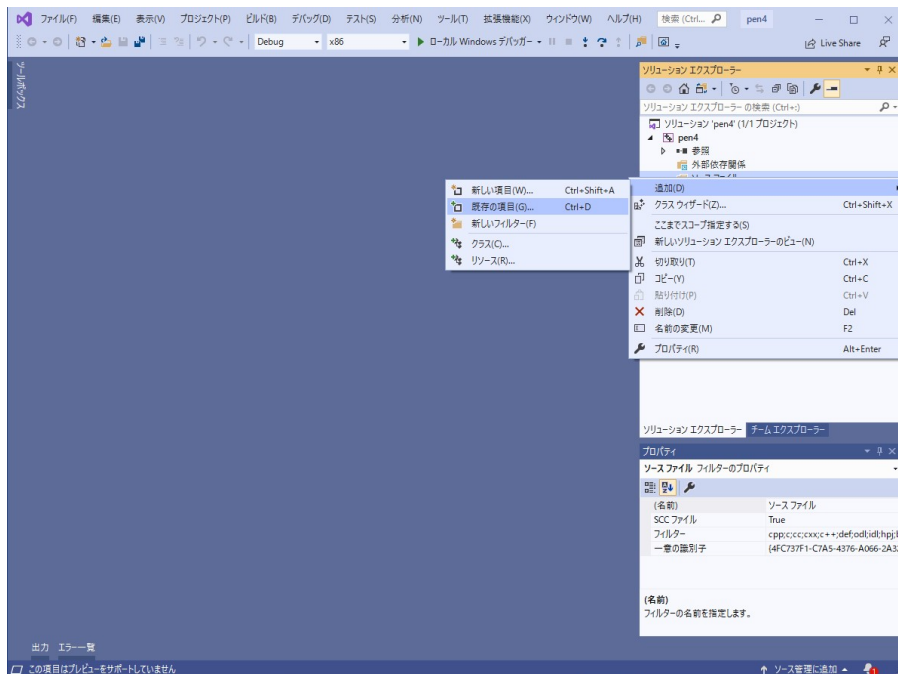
ファイル(F) 編集(E) 表示(V) プロジェクト(P) ビルド(B) デバッグ(D) テスト(S) 分析(N) ツール(T) 拡張機能(X) ウィンドウ(W) ヘルプ(H) 検索 (Ctrl... pen4

Debug x86 ▶ ローカル Windows デバッガー

Live Share

ツールボックス

ソリューション エクスプローラー

ソリューション エクスプローラー の検索 (Ctrl+;)

ソリューション 'pen4' (1/1 プロジェクト)
pen4
参照
外部依存関係

新しい項目(W)... Ctrl+Shift+A
既存の項目(G)... Ctrl+D
新しいフィルター(F)
クラス(C)...
リソース(R)...

追加(D)
クラス ウィザード(Z)... Ctrl+Shift+X
ここまでスコープ指定する(S)
新しいソリューション エクスプローラーのビュー(N)
切り取り(T) Ctrl+X
コピー(Y) Ctrl+C
貼り付け(P) Ctrl+V
削除(D) Del
名前の変更(M) F2
プロパティ(R) Alt+Enter

ソリューション エクスプローラー チーム エクスプローラー

プロパティ

ソース ファイル フィルターのプロパティ

| | |
|---|---|
| (名前) | ソース ファイル |
| SCC ファイル | True |
| フィルター | cpp;c;cc;cxx;c++;def;odl;idl;hpj; |
| 一意の識別子 | {4FC737F1-C7A5-4376-A066-2A3 |

(名前)
フィルターの名前を指定します。

出力 エラー一覧

この項目はプレビューをサポートしていません

↑ ソース管理に追加 ▲